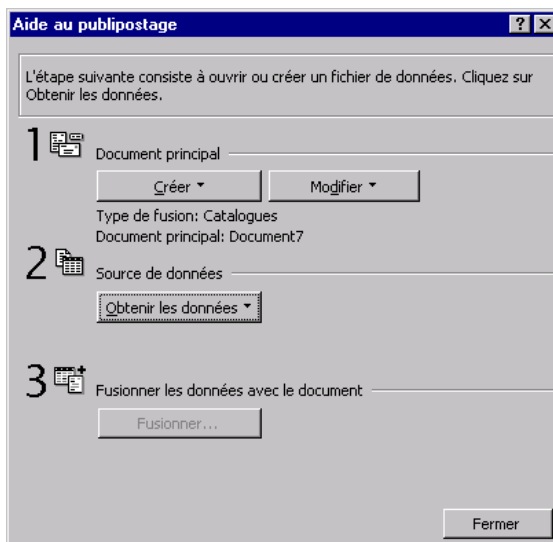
Aide au publipostage

?

×

L'étape suivante consiste à ouvrir ou créer un fichier de données. Cliquez sur Obtenir les données.

1

Document principal

Créer ▾

Modifier ▾

Type de fusion: Catalogues
Document principal: Document7

2

Source de données

Obtenir les données ▾

3

Fusionner les données avec le document

Fusionner...

Fermer